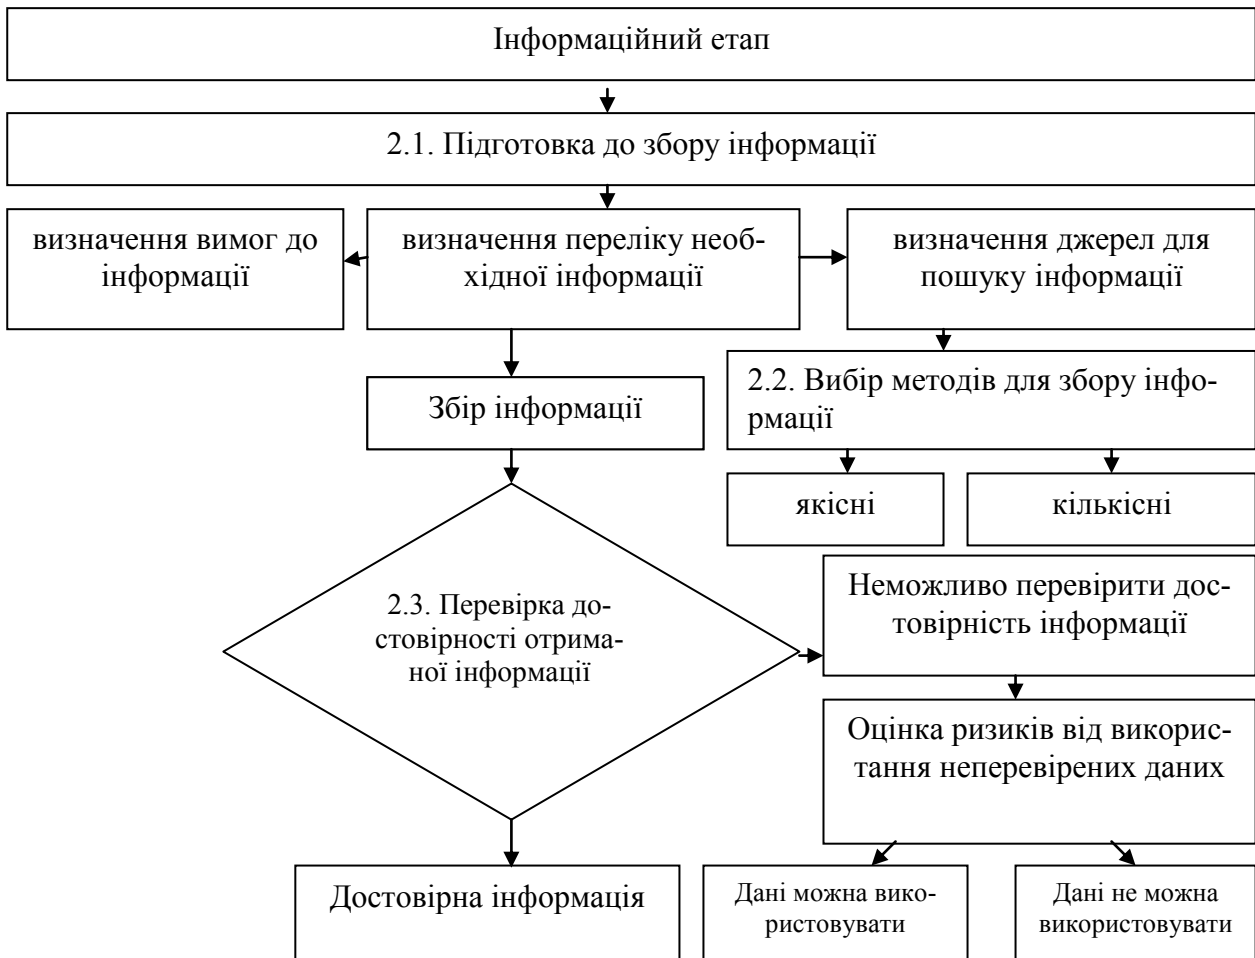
Інформаційний етап

2.1. Підготовка до збору інформації

визначення вимог до інформації

визначення переліку необхідної інформації

визначення джерел для пошуку інформації

Збір інформації

2.2. Вибір методів для збору інформації

якісні

кількісні

2.3. Перевірка достовірності отриманої інформації

Неможливо перевірити достовірність інформації

Оцінка ризиків від використання неперевірених даних

Достовірна інформація

Дані можна використовувати

Дані не можна використовувати